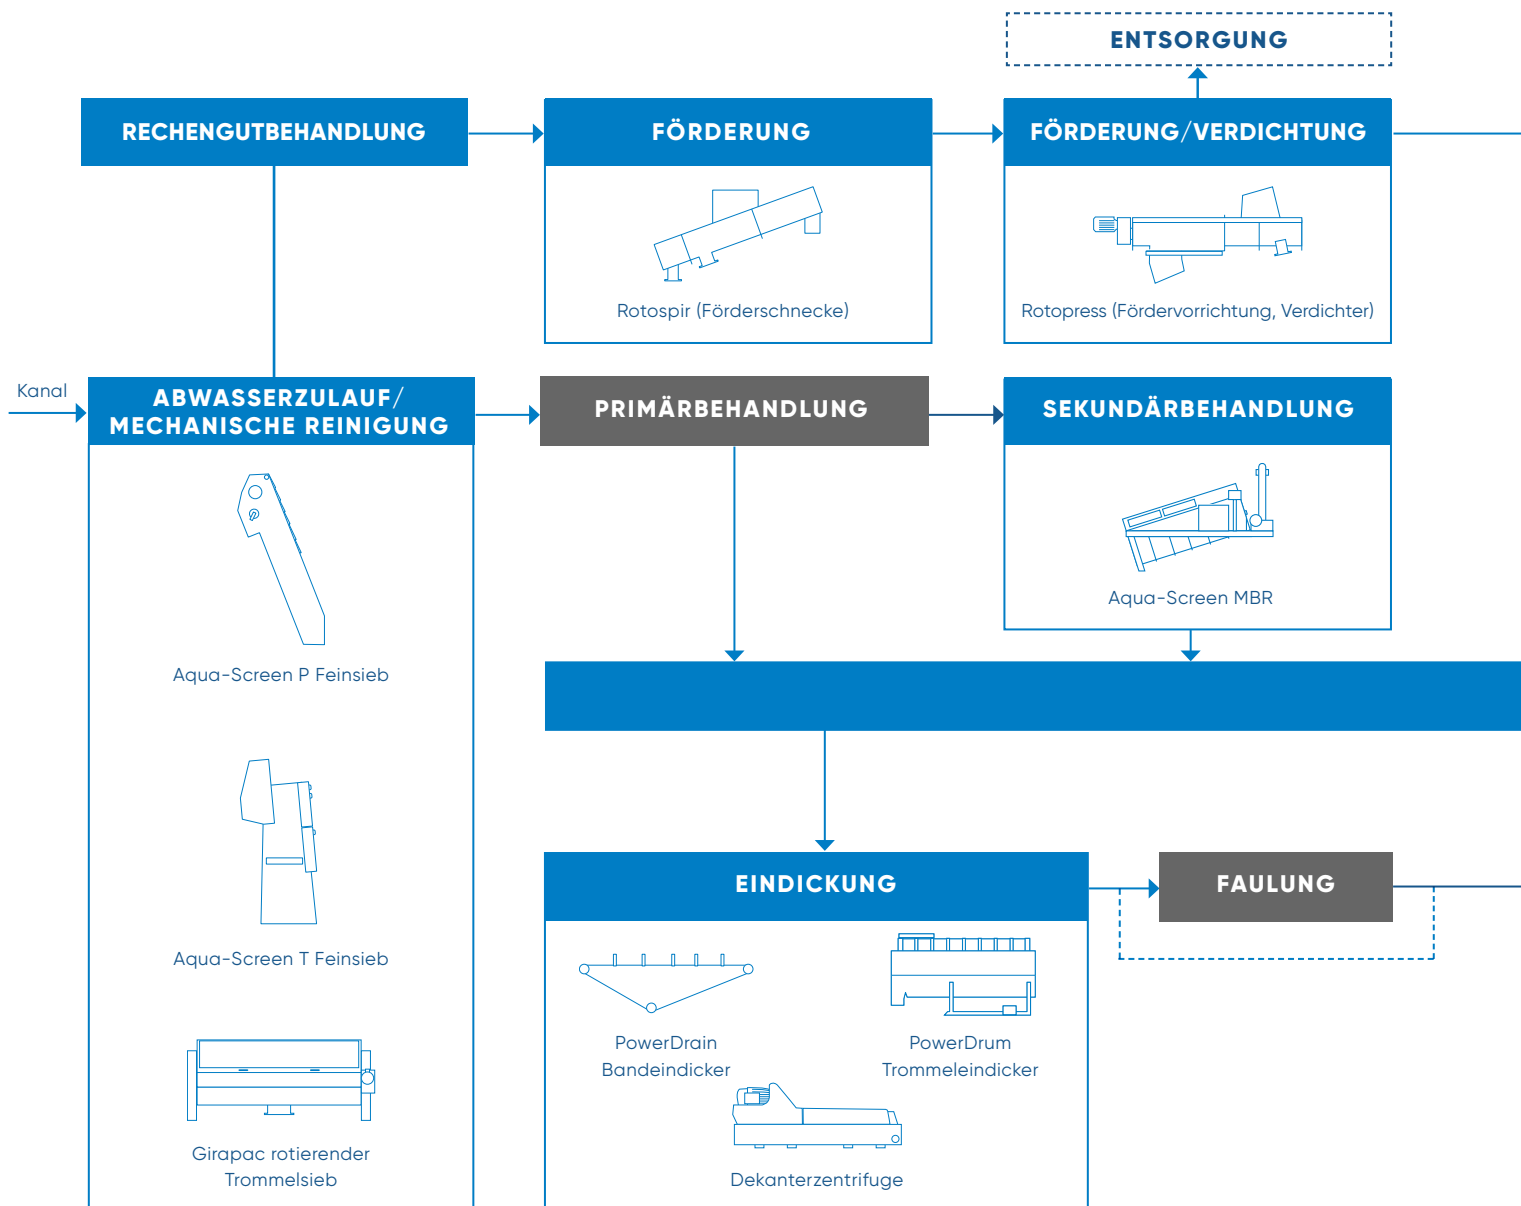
ENTSORGUNG

RECHENGUTBEHANDLUNG

FÖRDERUNG

Rotospir (Förderschnecke)

FÖRDERUNG/VERDICHTUNG

Rotopress (Fördervorrichtung, Verdichter)

Kanal

ABWASSERZULAUF/ MECHANISCHE REINIGUNG

Aqua-Screen P Feinsieb

Aqua-Screen T Feinsieb

Girapac rotierender Trommelsieb

PRIMÄRBEHANDLUNG

SEKUNDÄRBEHANDLUNG

Aqua-Screen MBR

EINDICKUNG

PowerDrain Bandeindicker

PowerDrum Trommeleindicker

Dekanterzentrifuge

FAULUNG